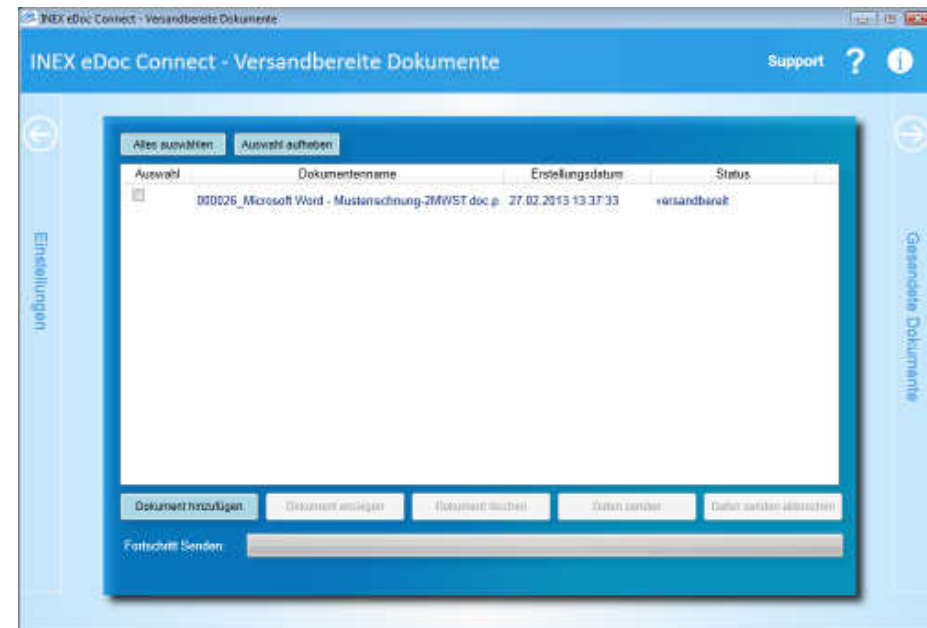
INEX eDoc Connect - Versandbereite Dokumente

INEX eDoc Connect - Versandbereite Dokumente

Support

Einstellungen

Gesendete Dokumente

Alles auswählen

Auswahl aufheben

| Auswahl | Dokumentenname | Erstellungsdatum | Status |
|---|---|---|---|
| | 000026_Microsoft Word - Musterrechnung-2MWST.doc.p | 27.02.2013 13:37:33 | versandbereit |

Dokument hinzufügen

Dokument anzeigen

Dokument löschen

Daten senden

Daten senden abbrechen

Fortschritt Senden